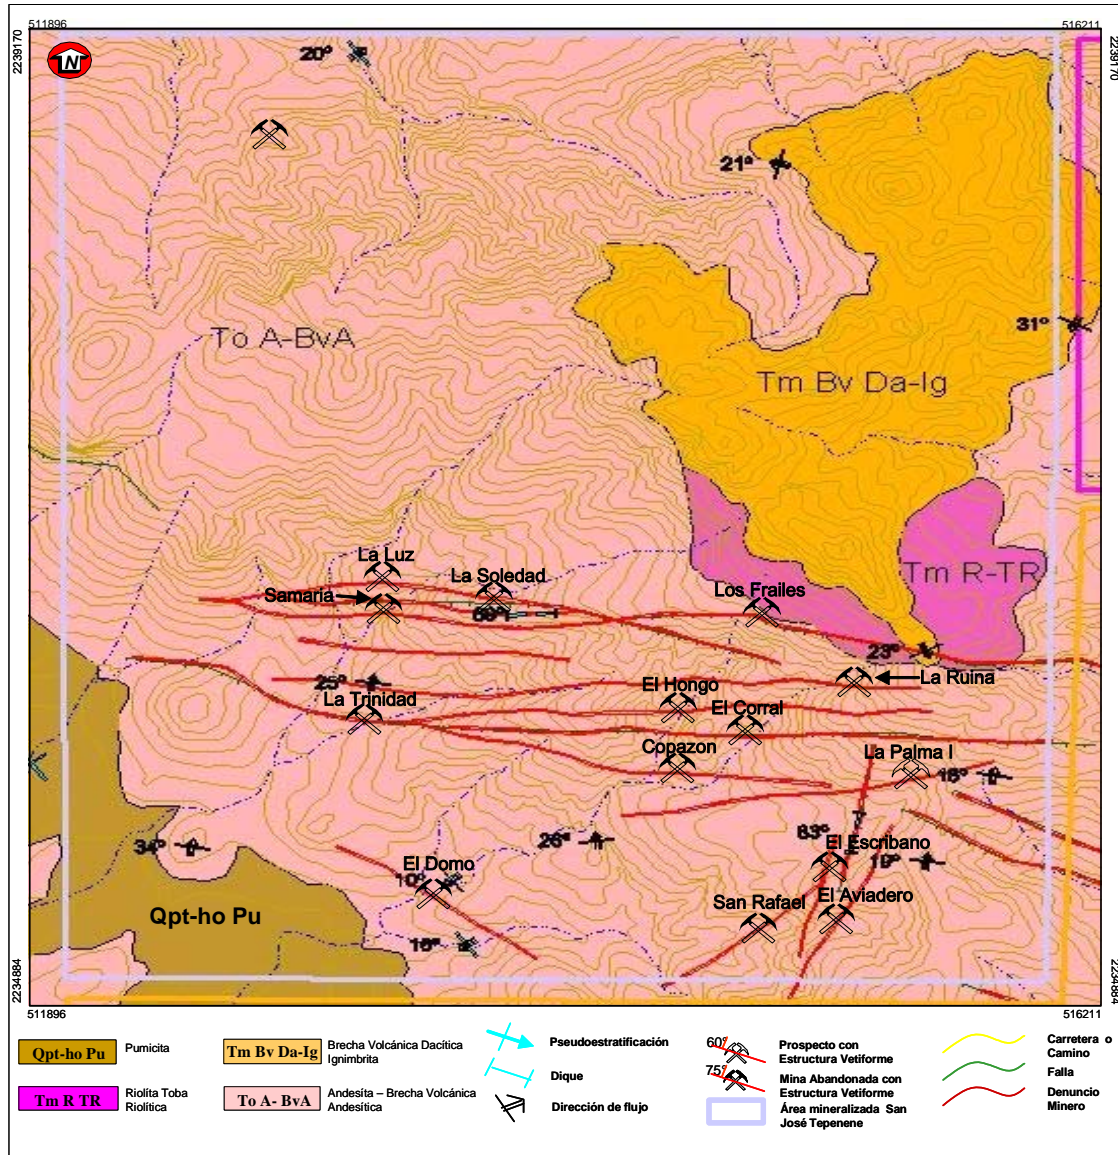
511896
516211
2239170
2239170
N
20°
21°
31°
To A-BvA
Tm Bv Da-Ig
Tm R-TR
La Luz
La Soledad
Samaria
60°
Los Frailes
23°
La Ruina
25°
La Trinidad
El Hongo
El Corral
Copazon
La Palma I
16°
34°
26°
83°
El Escribano
19°
El Domo
10°
Qpt-ho Pu
San Rafael
El Aviadero
16°
2234884
2234884
511896
516211

Qpt-ho Pu Pumicita
Tm R TR Riolita Toba Riolítica
Tm Bv Da-Ig Brecha Volcánica Dacítica Ignimbrita
To A- BvA Andesita – Brecha Volcánica Andesítica
Pseudoestratificación
Dique
Dirección de flujo
60° Prospecto con Estructura Vetiforme
75° Mina Abandonada con Estructura Vetiforme
Área mineralizada San José Tepenene
Carretera o Camino
Falla
Denuncio Minero